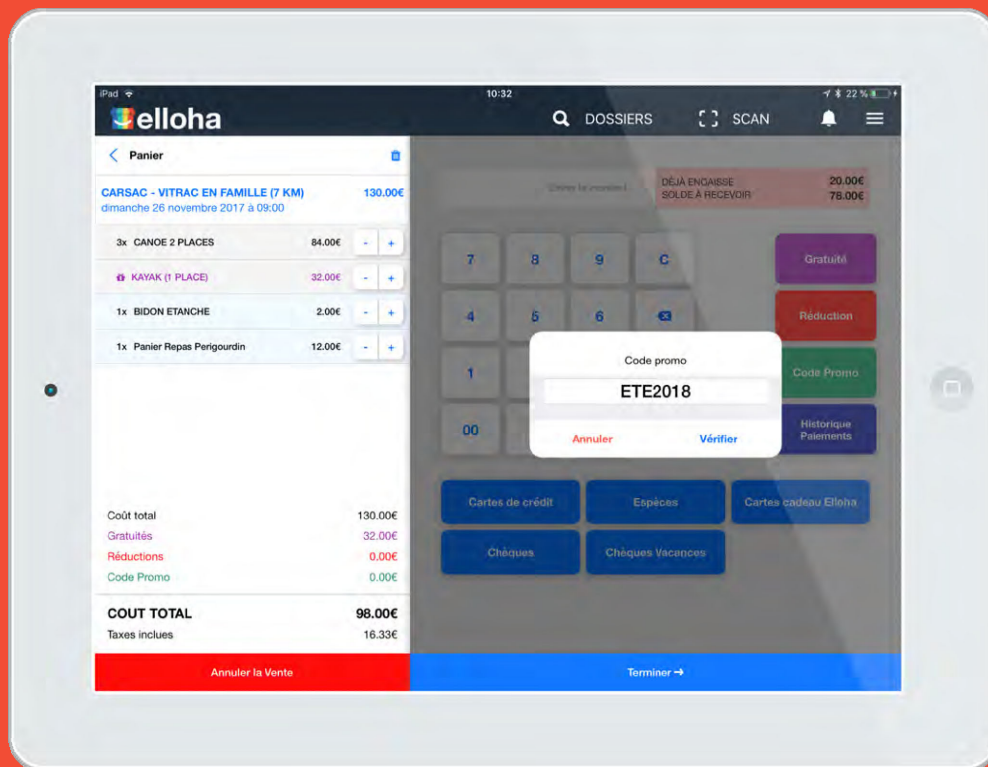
iPad
10:32
22 %

elloha

DOSSIERS
SCAN

Panier

CARSAC - VITRAC EN FAMILLE (7 KM) 130.00€
dimanche 26 novembre 2017 à 09:00

3x CANOE 2 PLACES 84.00€ - +
KAYAK (1 PLACE) 32.00€ - +
1x BIDON ETANCHE 2.00€ - +
1x Panier Repas Perigourdin 12.00€ - +

Coût total 130.00€
Gratuités 32.00€
Réductions 0.00€
Code Promo 0.00€

COUT TOTAL 98.00€
Taxes inclues 16.33€

Annuler la Vente

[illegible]
DÉJÀ ENCAISSÉ 20.00€
SOLDE À RECEVOIR 78.00€

7 8 9 C
4 5 6
1
00

Gratuité
Réduction
Code Promo
Historique Paiements

Code promo
ETE2018
Annuler
Vérifier

Cartes de crédit
Espèces
Cartes cadeau Elloha
Chèques
Chèques Vacances

Terminer →